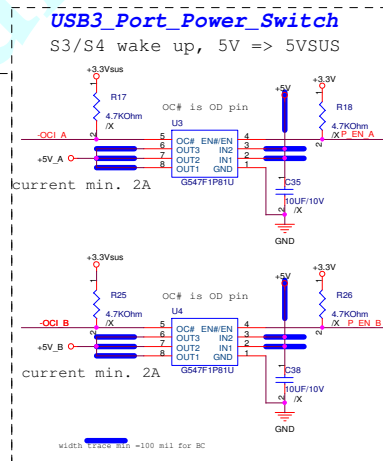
USB3_Port_Power_Switch
S3/S4 wake up, 5V => 5VSUS

+3.3Vsus
R17
4.7KOhm
/X
OC# is OD pin
U3
-OCI_A
+5V_A
5
6
7
8
OC# EN#/EN
OUT3 IN2
OUT2 IN1
OUT1 GND
4
3
2
1
G547F1P81U
+5V
+3.3V
R18
4.7KOhm
/X P_EN_A
current min. 2A
C35
10UF/10V
/X
GND

+3.3Vsus
R25
4.7KOhm
/X
OC# is OD pin
U4
-OCI_B
+5V_B
5
6
7
8
OC# EN#/EN
OUT3 IN2
OUT2 IN1
OUT1 GND
4
3
2
1
G547F1P81U
+5V
+3.3V
R26
4.7KOhm
/X P_EN_B
current min. 2A
C38
10UF/10V
/X
GND

width trace min =100 mil for BC